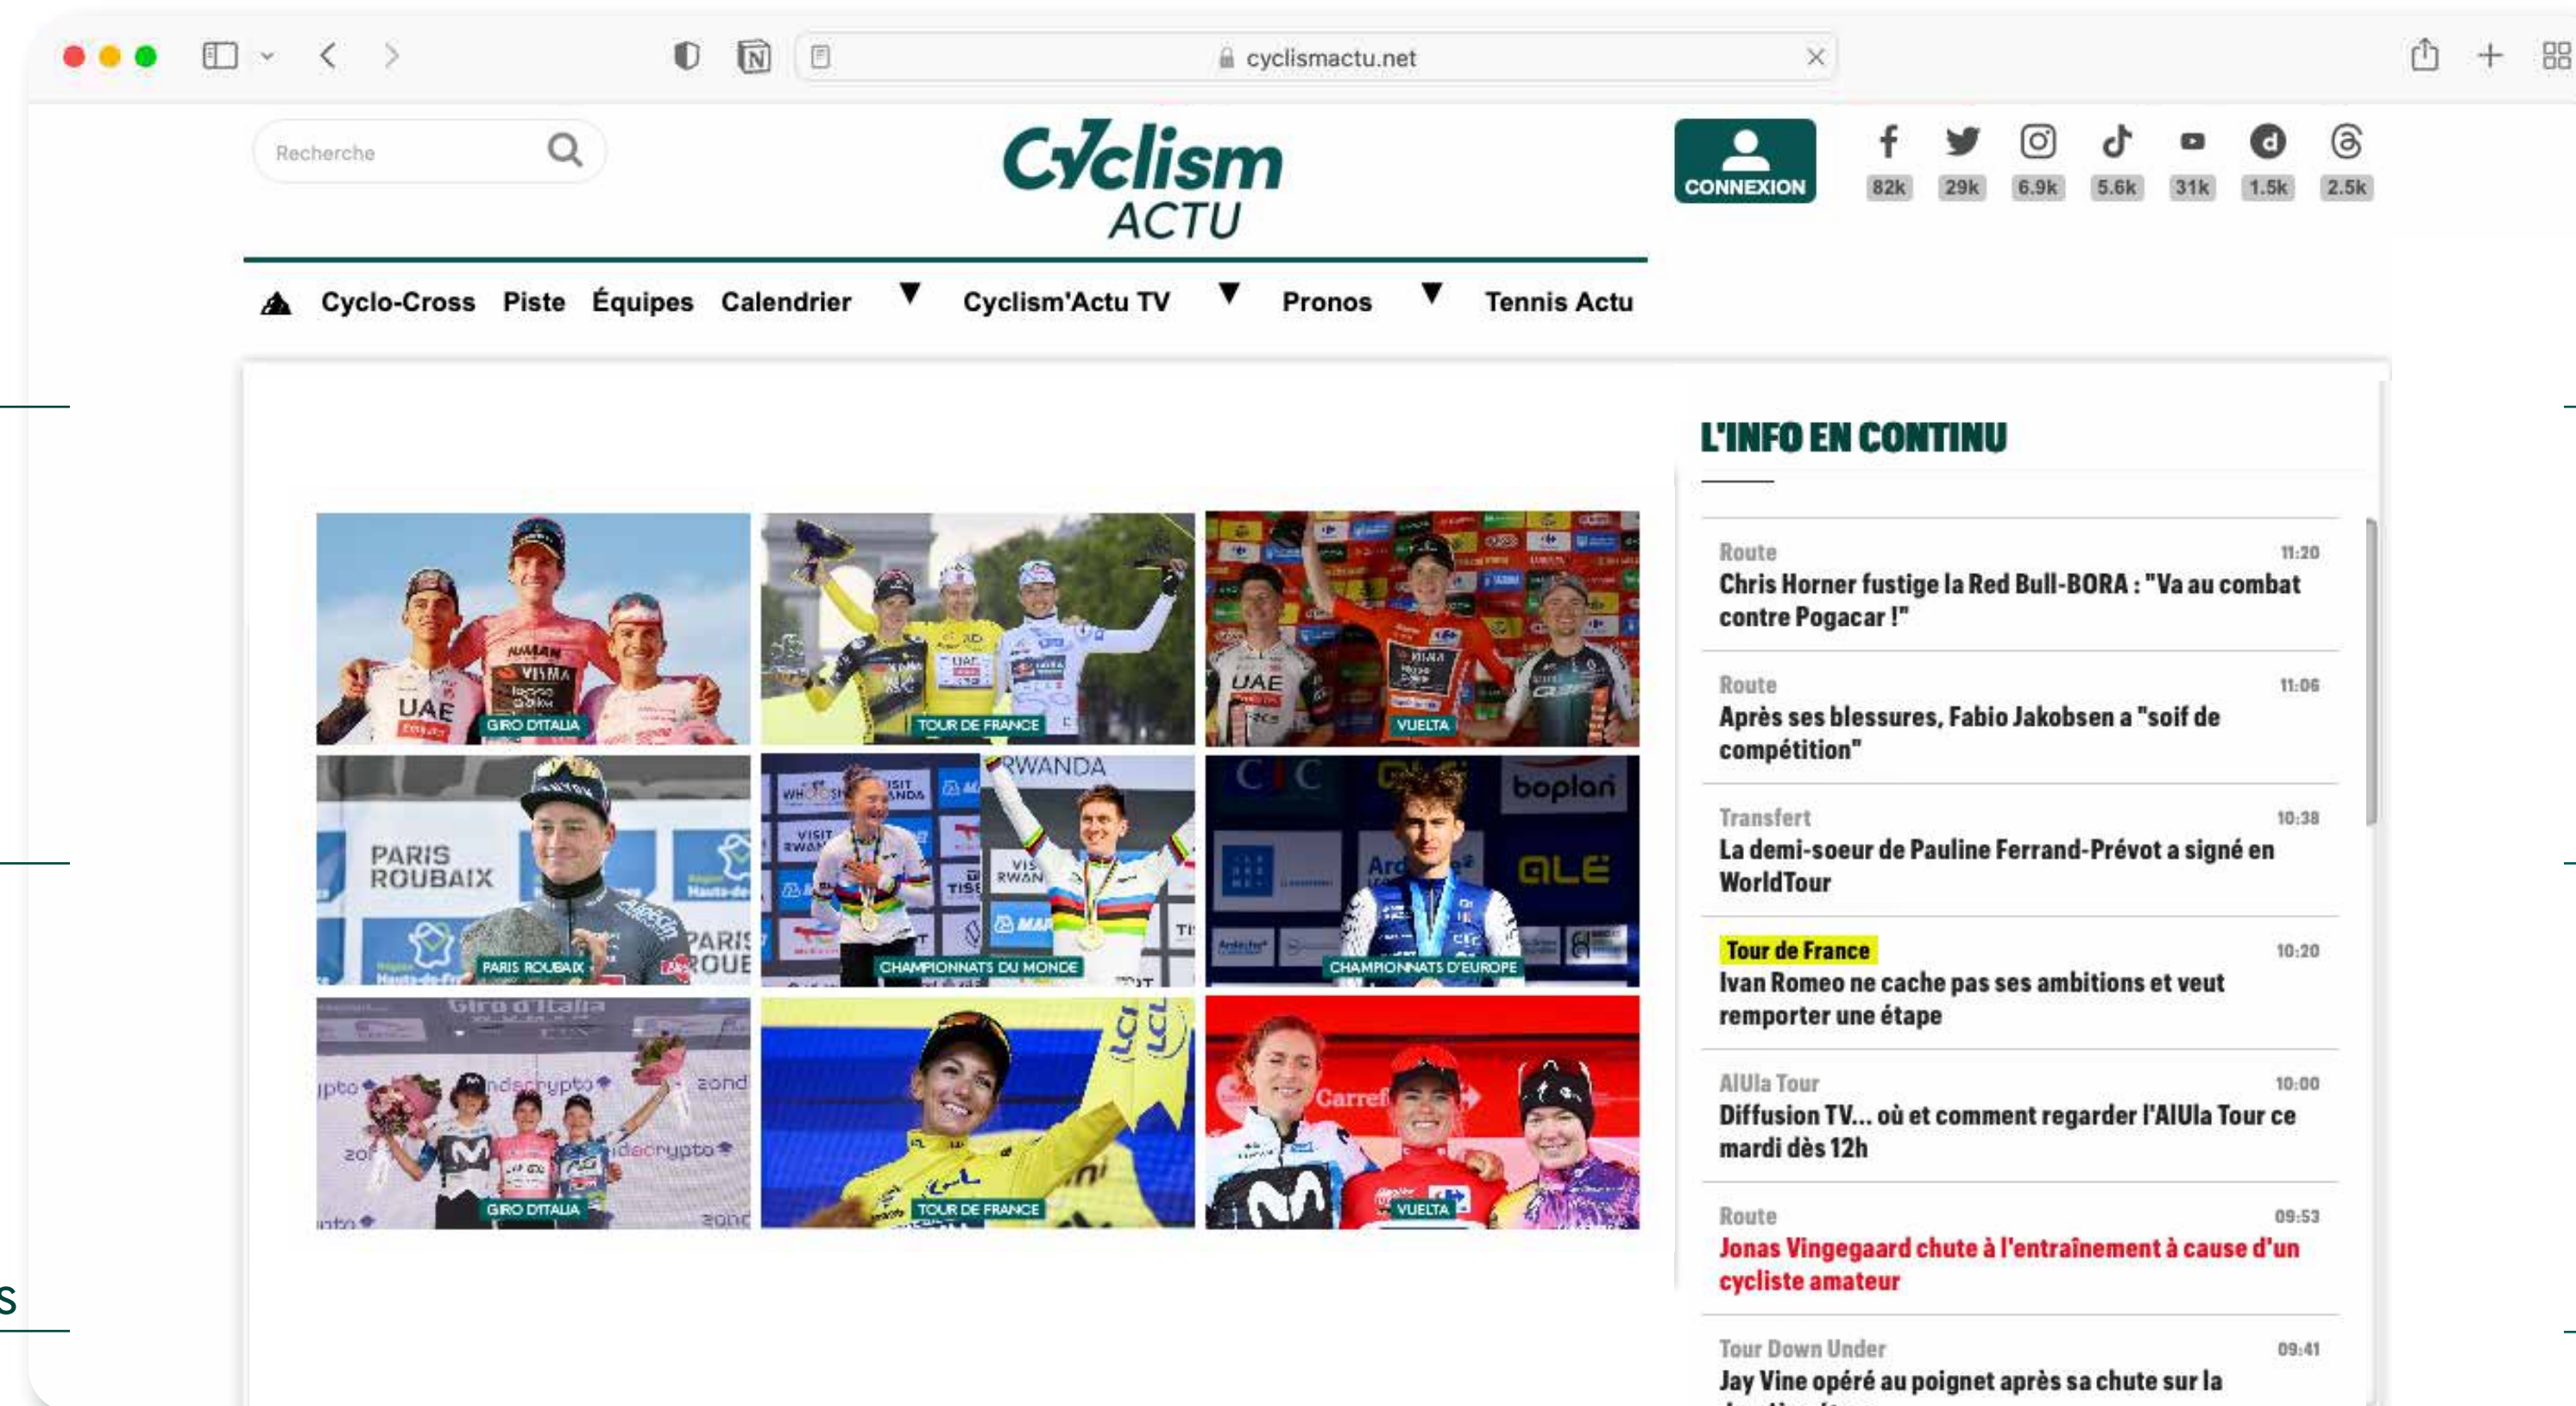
cyclismactu.net

Recherche

Cyclism ACTU

CONNEXION

82k 29k 6.9k 5.6k 31k 1.5k 2.5k

Cyclo-Cross Piste Équipes Calendrier Cyclism'Actu TV Pronos Tennis Actu

GIRO D'ITALIA
TOUR DE FRANCE
VUELTA
PARIS ROUBAIX
CHAMPIONNATS DU MONDE
CHAMPIONNATS D'EUROPE
GIRO D'ITALIA
TOUR DE FRANCE
VUELTA

L'INFO EN CONTINU

Route 11:20
Chris Horner fustige la Red Bull-BORA : "Va au combat contre Pogacar !"

Route 11:06
Après ses blessures, Fabio Jakobsen a "soif de compétition"

Transfert 10:38
La demi-soeur de Pauline Ferrand-Prévot a signé en WorldTour

Tour de France 10:20
Ivan Romeo ne cache pas ses ambitions et veut remporter une étape

AlUla Tour 10:00
Diffusion TV... où et comment regarder l'AlUla Tour ce mardi dès 12h

Route 09:53
Jonas Vingegaard chute à l'entraînement à cause d'un cycliste amateur

Tour Down Under 09:41
Jay Vine opéré au poignet après sa chute sur la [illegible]